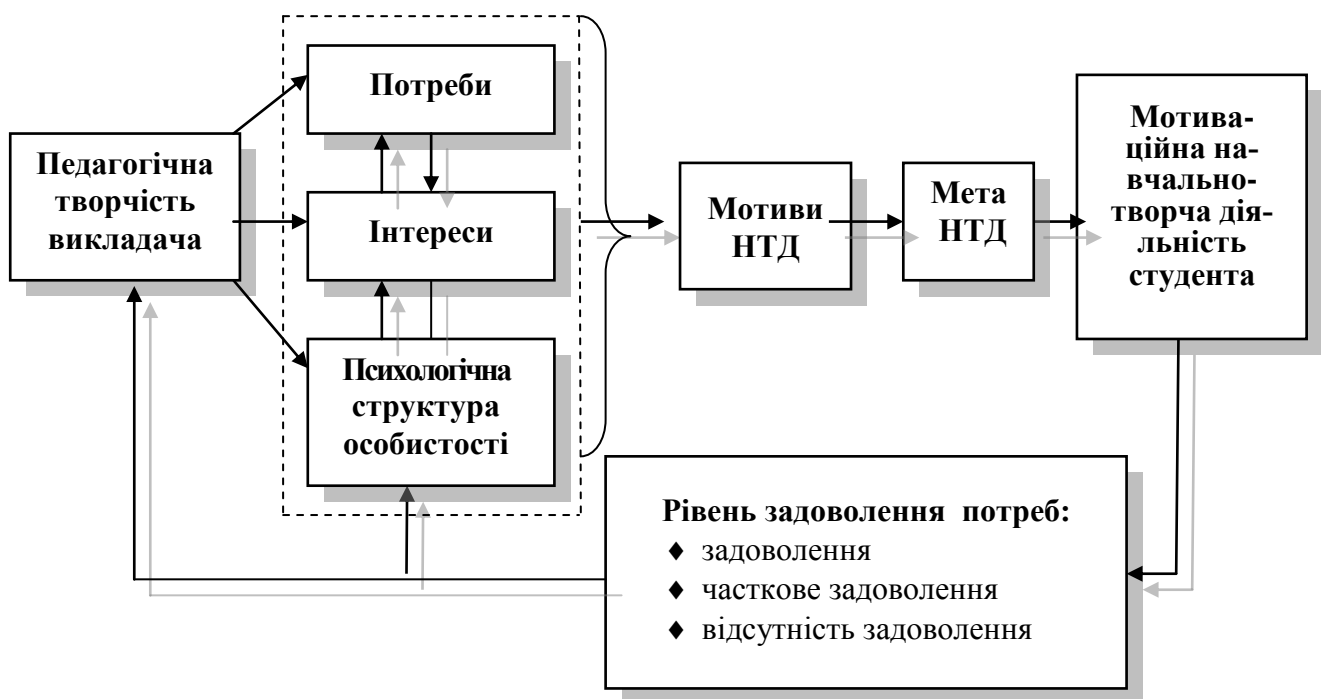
Педагогічна творчість викладача

Потреби

Інтереси

Психологічна структура особистості

Мотиви НТД

Мета НТД

Мотиваційна навчально-творча діяльність студента

Рівень задоволення потреб:
♦ задоволення
♦ часткове задоволення
♦ відсутність задоволення